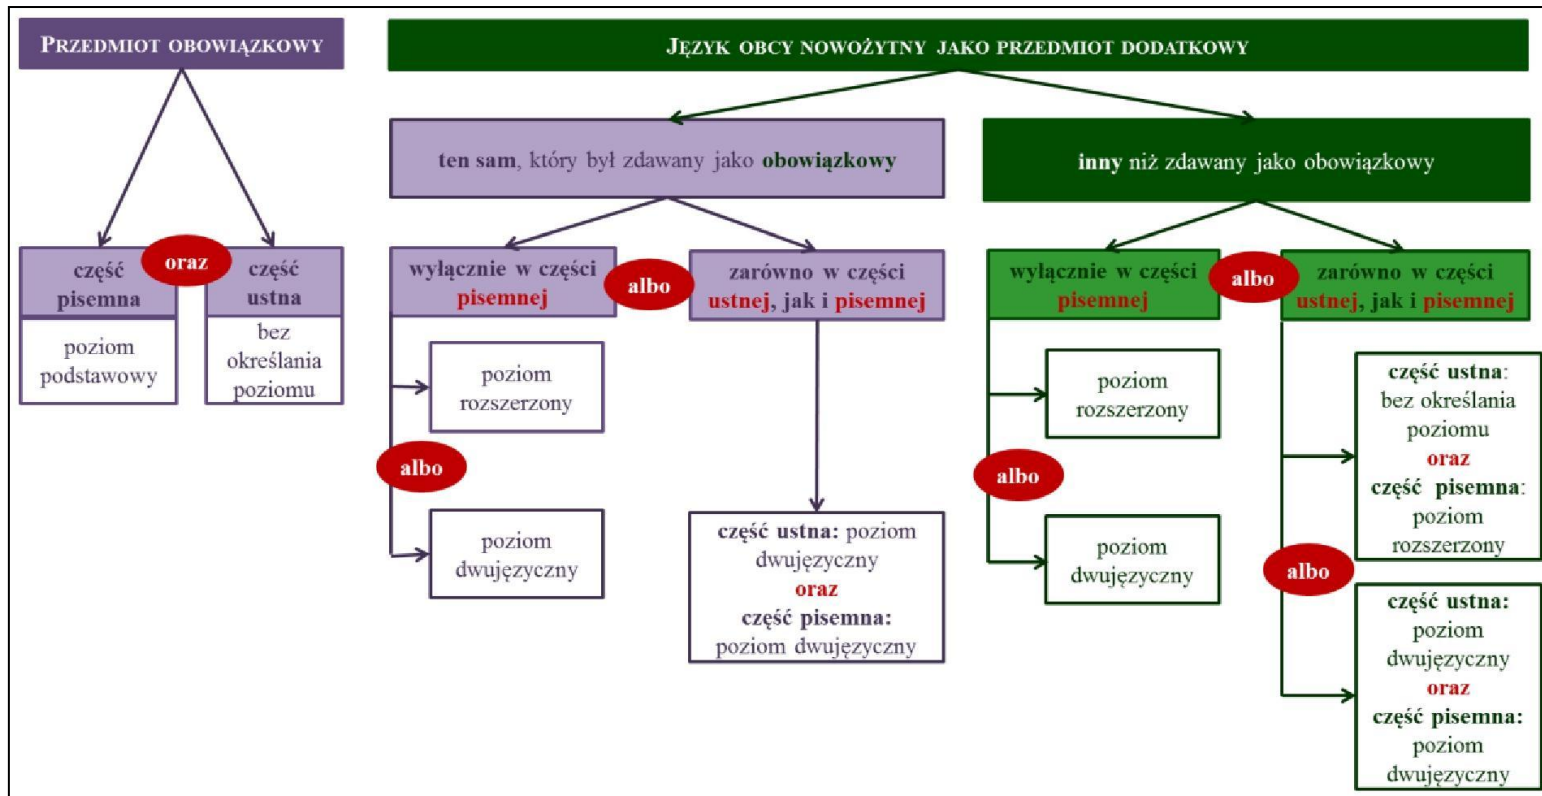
PRZEDMIOT OBOWIĄZKOWY

część pisemna

oraz

część ustna

poziom podstawowy

bez określania poziomu

JĘZYK OBCY NOWOŻYTNY JAKO PRZEDMIOT DODATKOWY

ten sam, który był zdawany jako obowiązkowy

wyłącznie w części pisemnej

albo

zarówno w części ustnej, jak i pisemnej

poziom rozszerzony

albo

poziom dwujęzyczny

część ustna: poziom dwujęzyczny oraz część pisemna: poziom dwujęzyczny

inny niż zdawany jako obowiązkowy

wyłącznie w części pisemnej

albo

zarówno w części ustnej, jak i pisemnej

poziom rozszerzony

albo

poziom dwujęzyczny

część ustna: bez określania poziomu oraz część pisemna: poziom rozszerzony

albo

część ustna: poziom dwujęzyczny oraz część pisemna: poziom dwujęzyczny